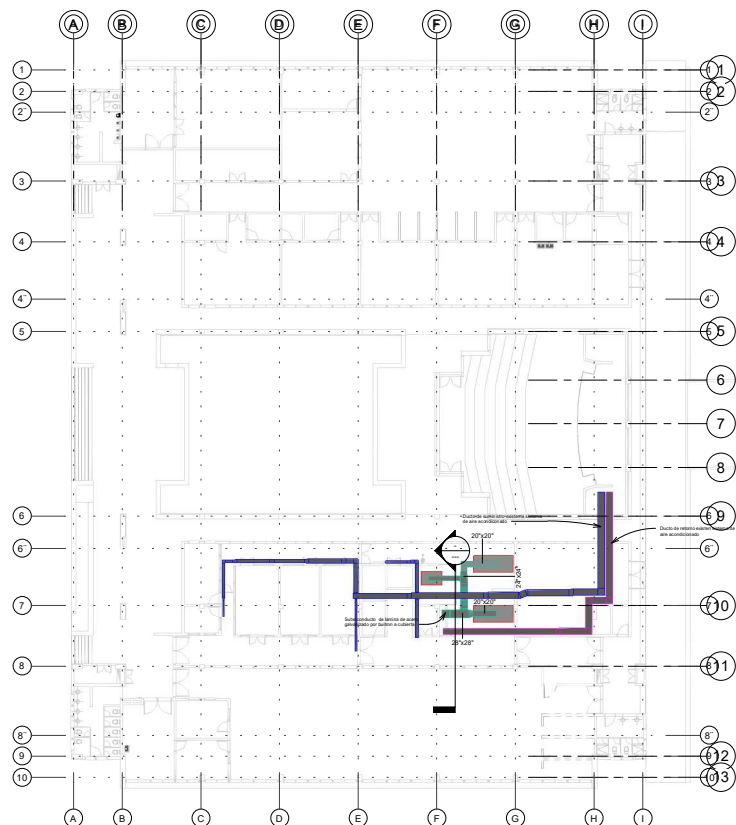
A B C D E F G H I

1 2 2' 3 4 4' 5 6 6' 7 8 8' 9 10

1 2 2' 3 4 4' 5 6 6' 7 8 8' 9 10

1 2 3 4 5 6 7 8 9 10 11 12 13

Ducto de suministro-sistema unidad de aire acondicionado

Ducto de retorno-sistema unidad de aire acondicionado

20"x20"

24"x24"

20"x20"

28"x28"

Sube conducto de lamina de acero galvanizado por buitron a cubierta

A B C D E F G H I